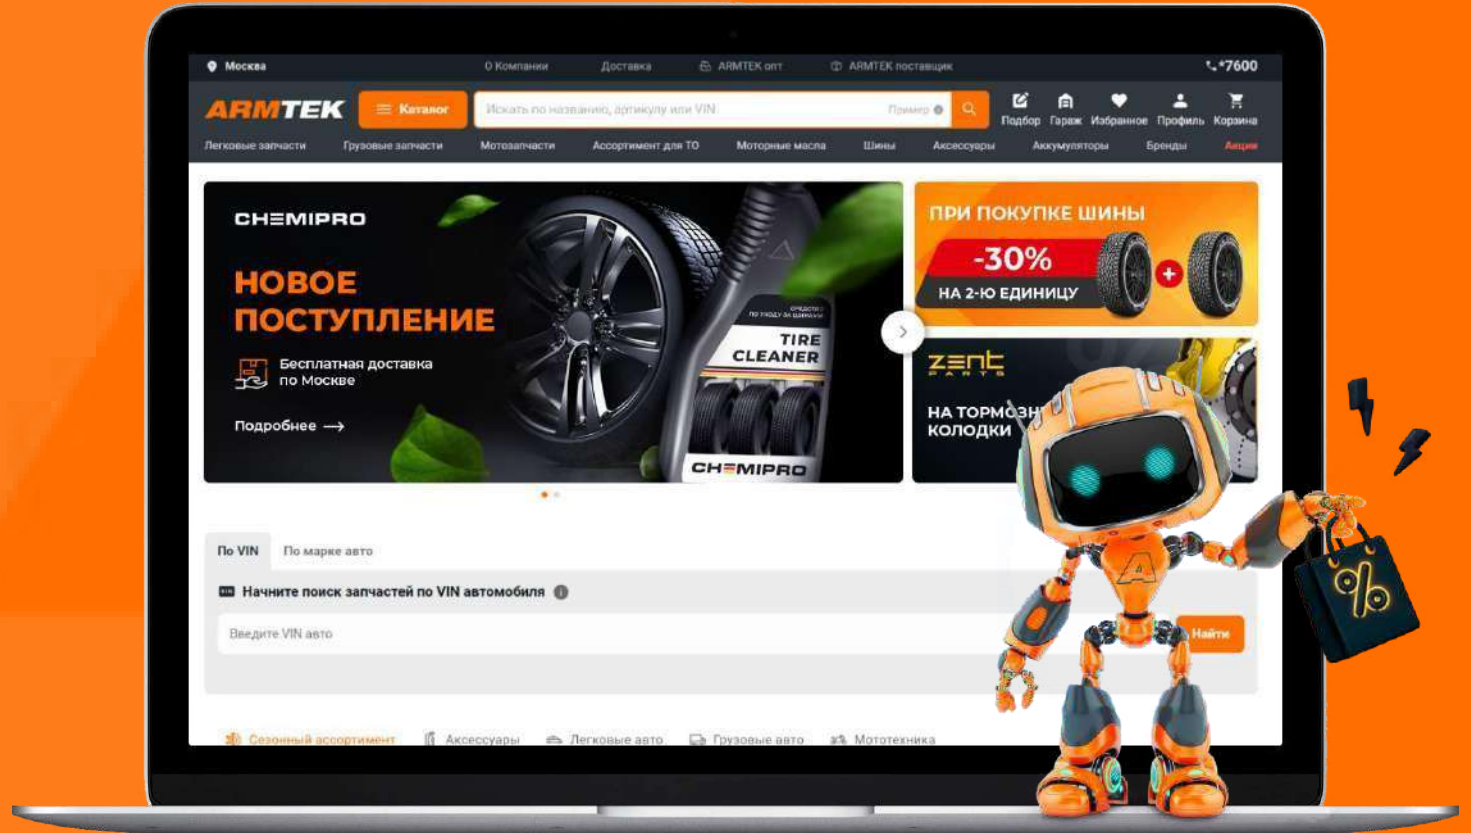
Москва О Компании Доставка ARMTEK опт ARMTEK поставщик *7600

ARMTEK Каталог Искать по названию, артикулу или VIN Пример Подбор Гараж Избранное Профиль Корзина

Легковые запчасти Грузовые запчасти Мотозапчасти Ассортимент для ТО Моторные масла Шины Аксессуары Аккумуляторы Бренды Акции

CHEMIPRO

НОВОЕ ПОСТУПЛЕНИЕ

Бесплатная доставка по Москве

Подробнее

средство по уходу за шинами

TIRE CLEANER

CHEMIPRO

ПРИ ПОКУПКЕ ШИНЫ

-30%

НА 2-Ю ЕДИНИЦУ

zent PARTS

НА ТОРМОЗН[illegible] КОЛОДКИ

По VIN По марке авто

Начните поиск запчастей по VIN автомобиля

Введите VIN авто

Найти

Сезонный ассортимент Аксессуары Легковые авто Грузовые авто Мототехника

%